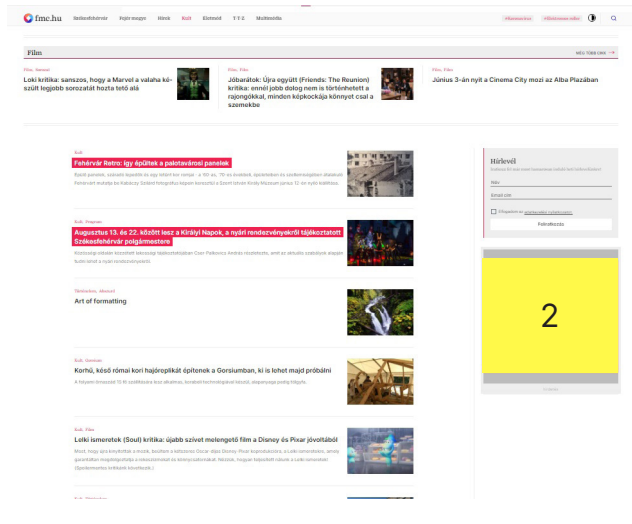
fmc.hu Székesfehérvár Fejér megye Hírek Kult Életmód T-T-S Multimédia

Film
MÉG TÖBB CIKK

Film, Sorozat
Loki kritika: sanszos, hogy a Marvel a valaha készült legjobb sorozatát hozta tető alá

Film, Kult
Jóbarátok: Újra együtt (Friends: The Reunion) kritika: ennél jobb dolog nem is történhetett a rajongókkal, minden képkockája könnyet csal a szemekbe

Film, Kult
Június 3-án nyit a Cinema City mozi az Alba Plazában

Kult
Fehérvár Retro: így épültek a palotavárosi panelek
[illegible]

Kult, Program
Augusztus 13. és 22. között lesz a Királyi Napok, a nyári rendezvényekről tájékoztatott Székesfehérvár polgármestere
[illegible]

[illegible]
Art of formatting

Kult, Gorsium
Korhű, késő római kori hajóreplikát építenek a Gorsiumban, ki is lehet majd próbálni
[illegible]

Kult, Film
Lelki ismeretek (Soul) kritika: újabb szívet melengető film a Disney és Pixar jóvoltából
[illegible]

Hírlevél
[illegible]
Név
Email cím
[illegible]
Feliratkozás

2